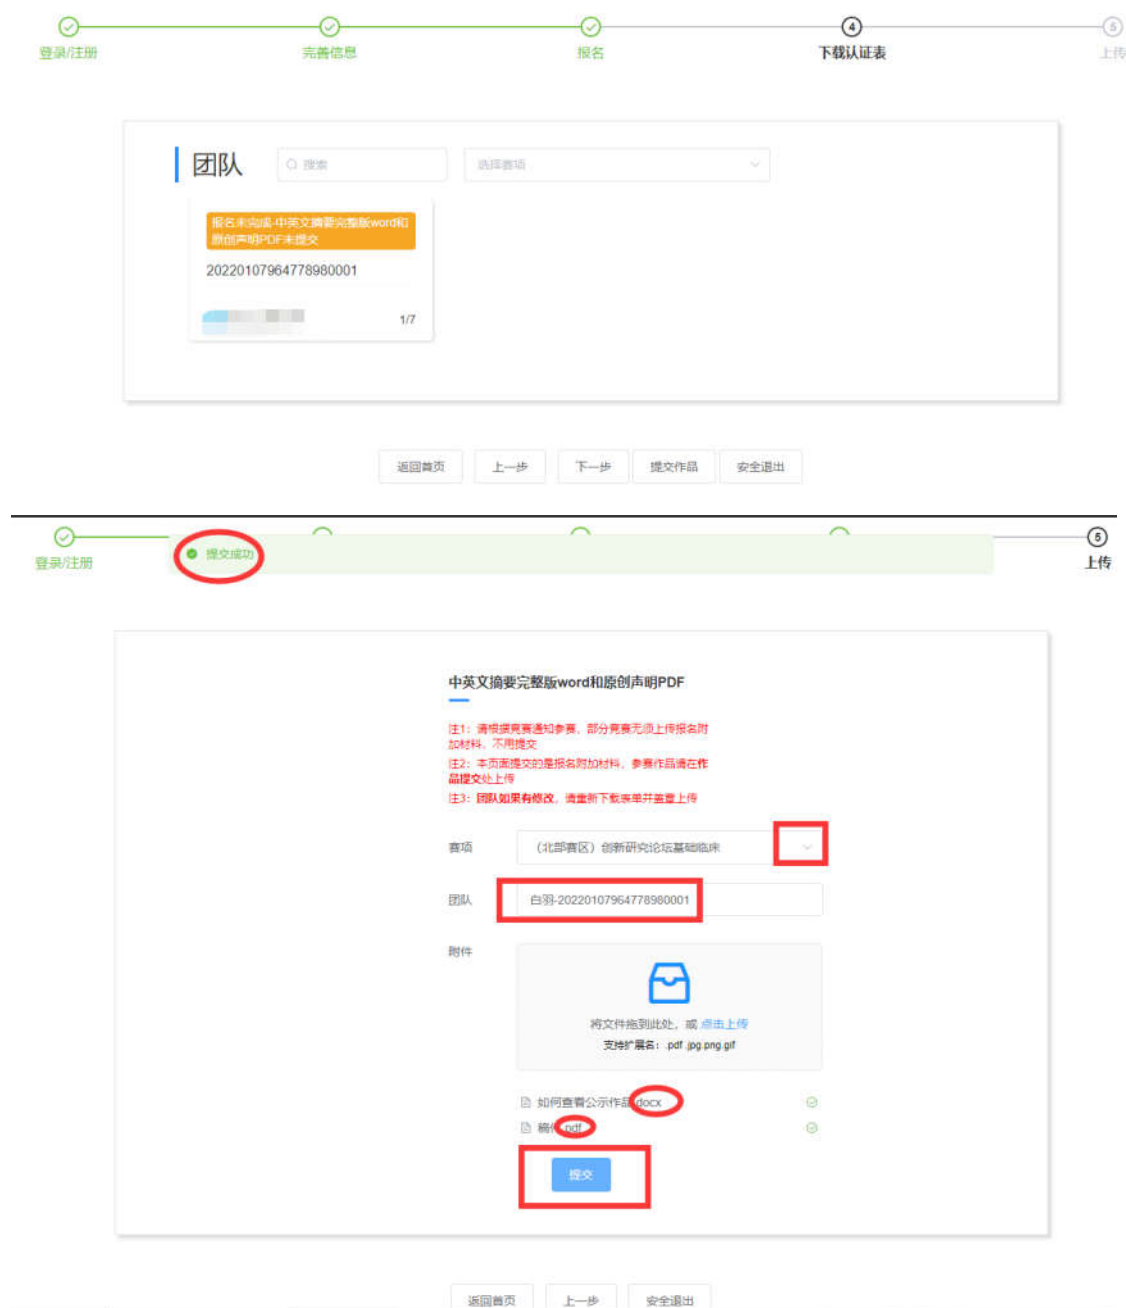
登录/注册
完善信息
报名
4 下载认证表
5 上传

团队
搜索
选择赛项

报名未完成-中英文摘要完整版word和原创声明PDF未提交
20220107964778980001
1/7

返回首页
上一步
下一步
提交作品
安全退出

登录/注册
提交成功
5 上传

中英文摘要完整版word和原创声明PDF

注1：请根据竞赛通知参赛，部分竞赛无须上传报名附加材料，不用提交
注2：本页面提交的是报名附加材料，参赛作品请在作品提交处上传
注3：团队如果有修改，请重新下载表单并盖章上传

赛项 （北部赛区）创新研究论坛基础临床
团队 白羽-20220107964778980001
附件
将文件拖到此处，或 点击上传
支持扩展名：.pdf .jpg.png.gif

如何查看公示作品.docx
稿件.pdf
提交

返回首页
上一步
安全退出